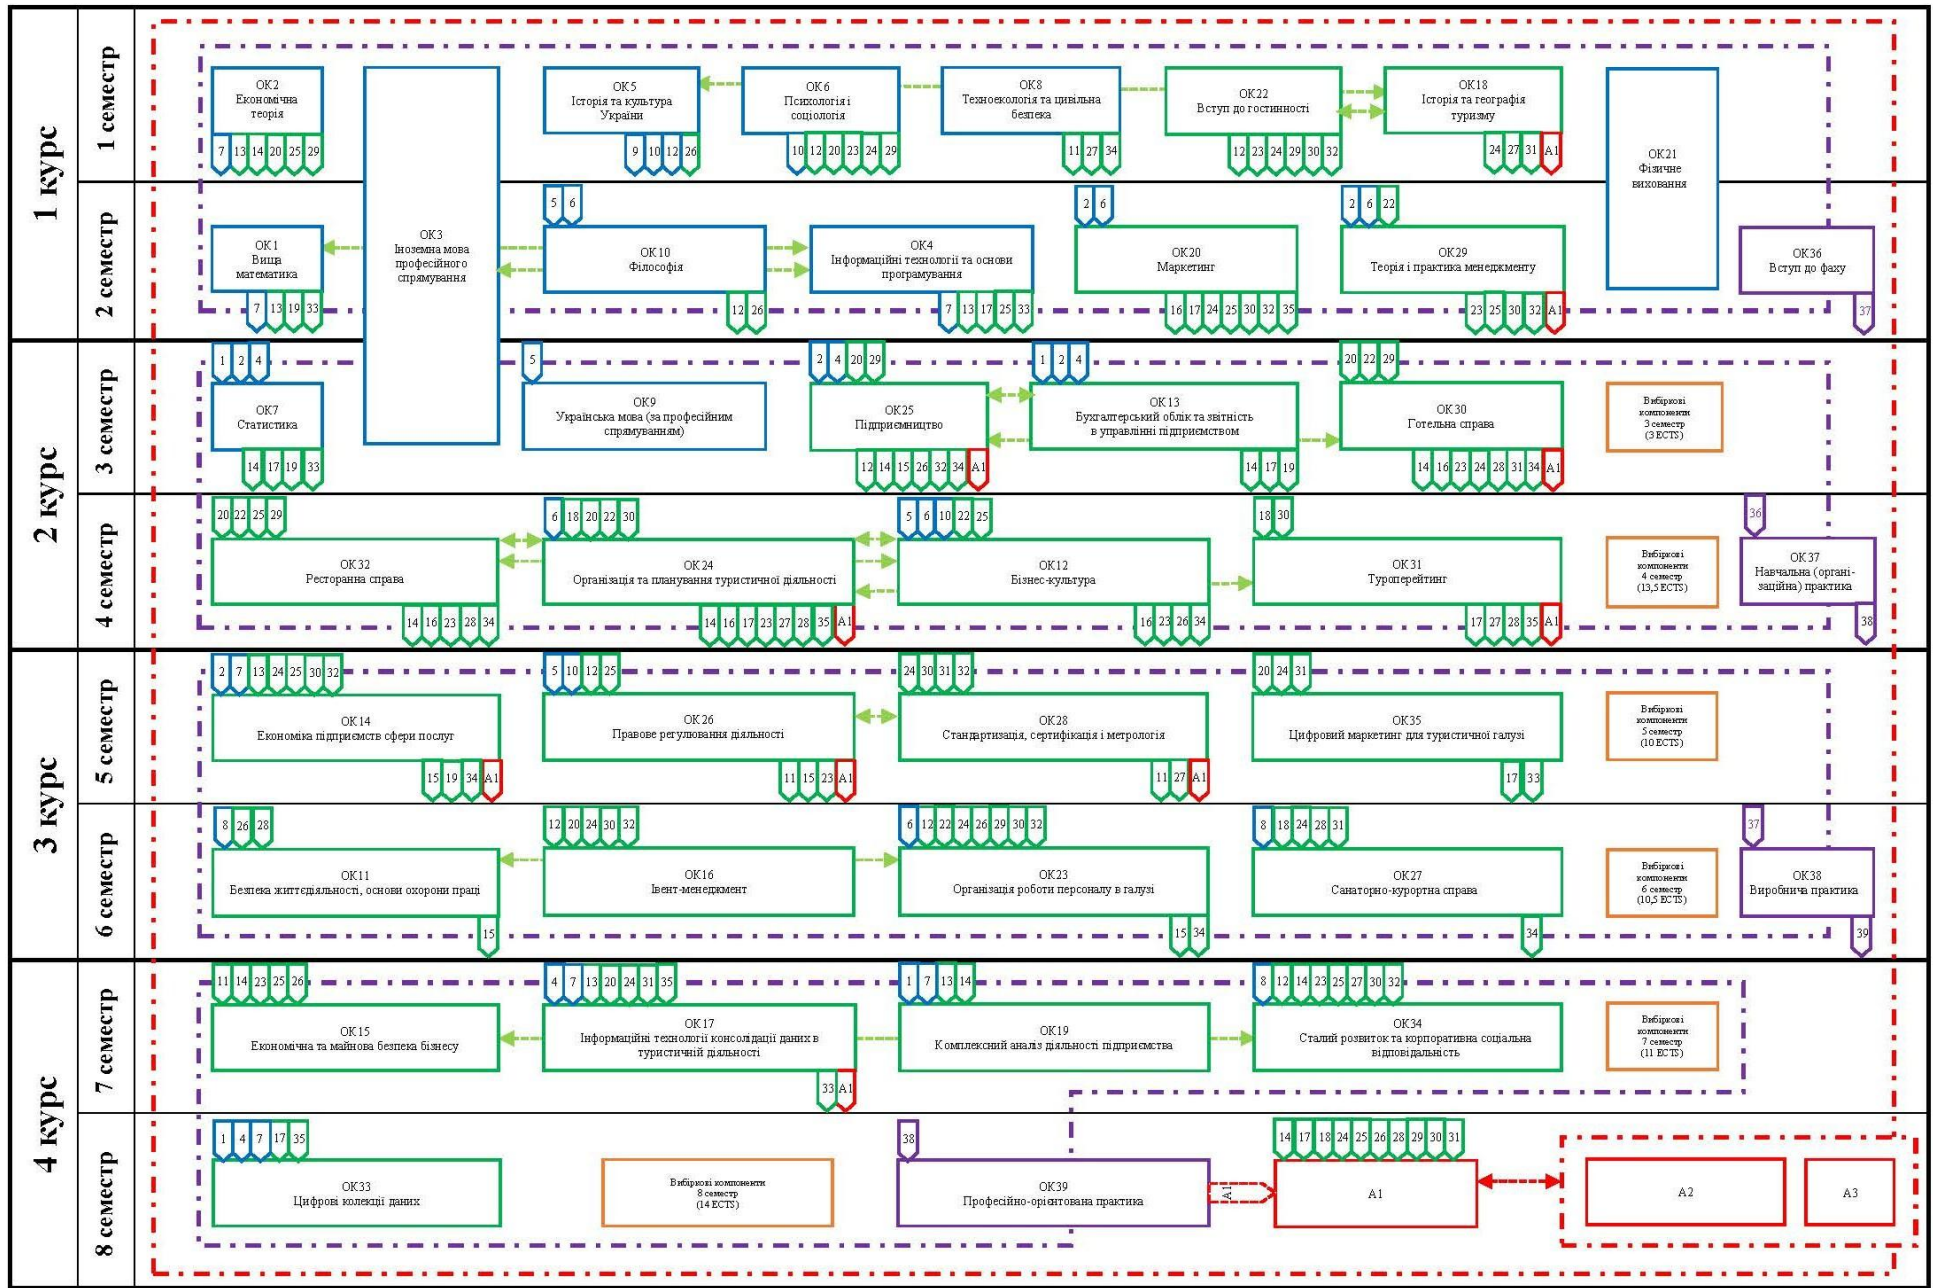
1 курс

1 семестр

ОК2
Економічна теорія
7 13 14 20 25 29

ОК3
Іноземна мова професійного спрямування

ОК5
Історія та культура України
9 10 12 26

ОК6
Психологія і соціологія
10 12 20 23 24 29

ОК8
Техноекологія та цивільна безпека
11 27 34

ОК22
Вступ до гостинності
12 23 24 29 30 32

ОК18
Історія та географія туризму
24 27 31 А1

ОК21
Фізичне виховання

2 семестр

ОК1
Вища математика
7 13 19 33

5 6
ОК10
Філософія
12 26

ОК4
Інформаційні технології та основи програмування
7 13 17 25 33

2 6
ОК20
Маркетинг
16 17 24 25 30 32 35

2 6 22
ОК29
Теорія і практика менеджменту
23 25 30 32 А1

ОК36
Вступ до фаху
37

2 курс

3 семестр

1 2 4
ОК7
Статистика
14 17 19 33

5
ОК9
Українська мова (за професійним спрямуванням)

2 4 20 29
ОК25
Підприємництво
12 14 15 26 32 34 А1

1 2 4
ОК13
Бухгалтерський облік та звітність в управлінні підприємством
14 17 19

20 22 29
ОК30
Готельна справа
14 16 23 24 28 31 34 А1

Вибіркові компоненти 3 семестр (3 ECTS)

4 семестр

20 22 25 29
ОК32
Ресторанна справа
14 16 23 28 34

6 18 20 22 30
ОК24
Організація та планування туристичної діяльності
14 16 17 23 27 28 35 А1

5 6 10 22 25
ОК12
Бізнес-культура
16 23 26 34

18 30
ОК31
Туроперейтинг
17 27 28 35 А1

Вибіркові компоненти 4 семестр (13,5 ECTS)

36
ОК37
Навчальна (організаційна) практика
38

3 курс

5 семестр

2 7 13 24 25 30 32
ОК14
Економіка підприємств сфери послуг
15 19 34 А1

5 10 12 25
ОК26
Правове регулювання діяльності
11 15 23 А1

24 30 31 32
ОК28
Стандартизація, сертифікація і метрологія
11 27 А1

20 24 31
ОК35
Цифровий маркетинг для туристичної галузі
17 33

Вибіркові компоненти 5 семестр (10 ECTS)

6 семестр

8 26 28
ОК11
Безпека життєдіяльності, основи охорони праці
15

12 20 24 30 32
ОК16
Івент-менеджмент

6 12 22 24 26 29 30 32
ОК23
Організація роботи персоналу в галузі
15 34

8 18 24 28 31
ОК27
Санаторно-курортна справа
34

Вибіркові компоненти 6 семестр (10,5 ECTS)

37
ОК38
Виробнича практика
39

4 курс

7 семестр

11 14 23 25 26
ОК15
Економічна та майнова безпека бізнесу

4 7 13 20 24 31 35
ОК17
Інформаційні технології консолідації даних в туристичній діяльності
33 А1

1 7 13 14
ОК19
Комплексний аналіз діяльності підприємства

8 12 14 23 25 27 30 32
ОК34
Сталий розвиток та корпоративна соціальна відповідальність

Вибіркові компоненти 7 семестр (11 ECTS)

8 семестр

1 4 7 17 35
ОК33
Цифрові колекції даних

Вибіркові компоненти 8 семестр (14 ECTS)

38
ОК39
Професійно-орієнтована практика
А1

14 17 18 24 25 26 28 29 30 31
А1

А2

А3